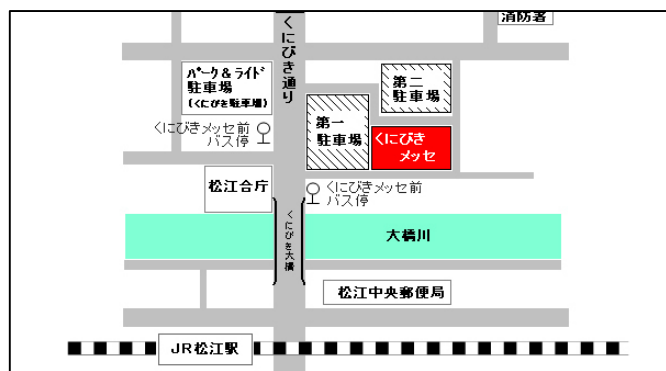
消防署

くにびき通り

パーク＆ライド
駐車場
（くにびき駐車場）

第二
駐車場

第一
駐車場

くにびき
メッセ

くにびきメッセ前
バス停

松江合庁

くにびきメッセ前
バス停

くにびき大橋

大橋川

松江中央郵便局

JR松江駅